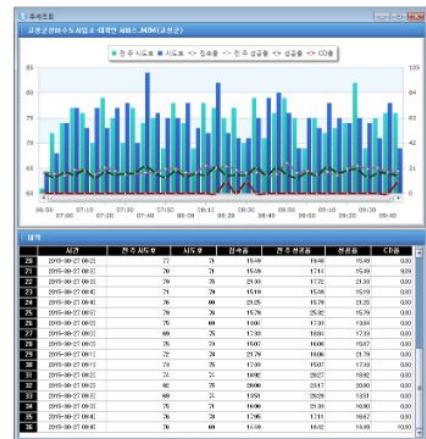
추세조회

전 주 시도호 ■ 시도호 접속률 전 주 성공률 성공률 CD율

85
80
75
70
65
60

100
84
63
42
21
0

06:50 07:00 07:10 07:20 07:30 07:40 07:50 08:00 08:10 08:20 08:30 08:40 08:50 09:00 09:10 09:20 09:30 09:40

| | 시간 | 전 주 시도호 | 시도호 | 접속률 | 전 주 성공률 | 성공률 | CD율 |
|---|---|---|---|---|---|---|---|
| 20 | 2015-08-27 08:25 | 77 | 71 | 15.46 | 16.40 | 15.49 | 0.00 |
| 21 | 2015-08-27 08:30 | 74 | 71 | 15.50 | 17.14 | 15.59 | 0.00 |
| 22 | 2015-08-27 08:35 | 70 | 75 | 21.30 | 17.72 | 21.33 | 0.00 |
| 23 | 2015-08-27 08:40 | 71 | 70 | 15.10 | 15.10 | 15.33 | 0.00 |
| 24 | 2015-08-27 08:45 | 76 | 80 | 21.25 | 15.79 | 21.25 | 0.00 |
| 25 | 2015-08-27 08:50 | 70 | 76 | 15.79 | 25.85 | 15.79 | 0.00 |
| 26 | 2015-08-27 08:55 | 75 | 69 | 10.00 | 17.33 | 10.04 | 0.00 |
| 27 | 2015-08-27 09:00 | 69 | 75 | 17.33 | 10.04 | 17.33 | 0.00 |
| 28 | 2015-08-27 09:05 | 71 | 77 | 15.61 | 10.00 | 15.87 | 0.00 |
| 29 | 2015-08-27 09:10 | 72 | 78 | 21.79 | 10.00 | 21.79 | 0.00 |
| 30 | 2015-08-27 09:15 | 70 | 75 | 17.33 | 15.07 | 17.33 | 0.00 |
| 31 | 2015-08-27 09:20 | 74 | 70 | 18.92 | 20.27 | 18.92 | 0.00 |
| 32 | 2015-08-27 09:25 | 82 | 75 | 20.00 | 20.17 | 20.00 | 0.00 |
| 33 | 2015-08-27 09:30 | 69 | 71 | 18.51 | 18.84 | 18.51 | 0.00 |
| 34 | 2015-08-27 09:35 | 71 | 75 | 10.00 | 21.30 | 10.00 | 0.00 |
| 35 | 2015-08-27 09:40 | 76 | 78 | 12.95 | 17.11 | 16.67 | 0.00 |
| 36 | 2015-08-27 09:45 | 70 | 80 | 15.00 | 10.02 | 15.00 | 10.00 |